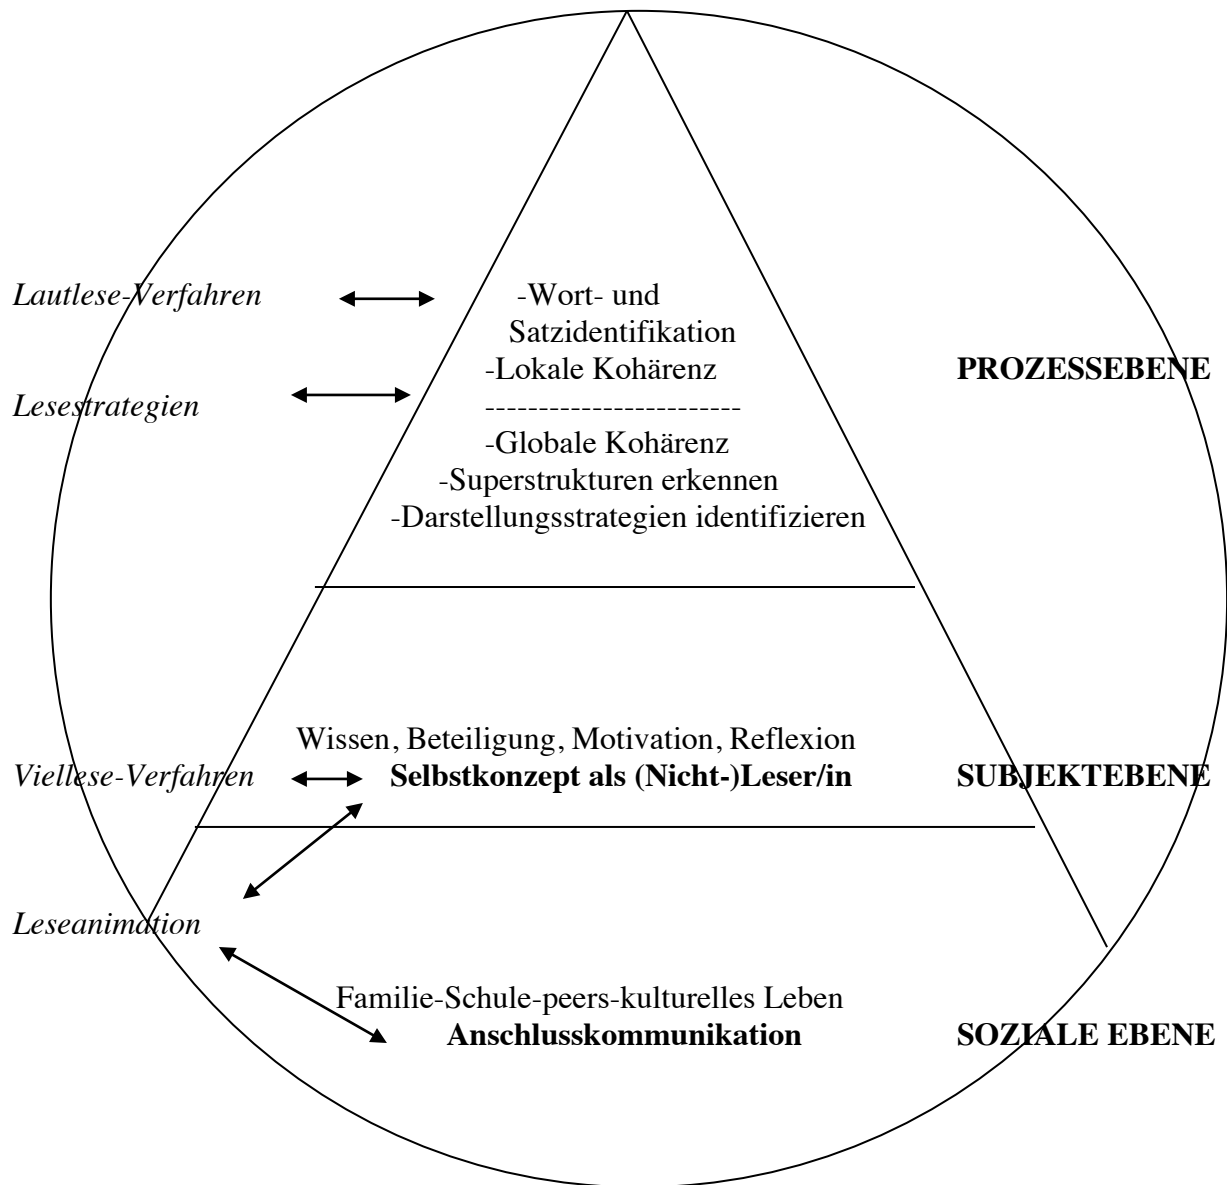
Lautlese-Verfahren

-Wort- und Satzidentifikation
-Lokale Kohärenz

PROZESSEBENE

Lesestrategien

------------------------
-Globale Kohärenz
-Superstrukturen erkennen
-Darstellungsstrategien identifizieren

Wissen, Beteiligung, Motivation, Reflexion

Viellese-Verfahren

**Selbstkonzept als (Nicht-)Leser/in**

SUBJEKTEBENE

Leseanimation

Familie-Schule-peers-kulturelles Leben
**Anschlusskommunikation**

SOZIALE EBENE